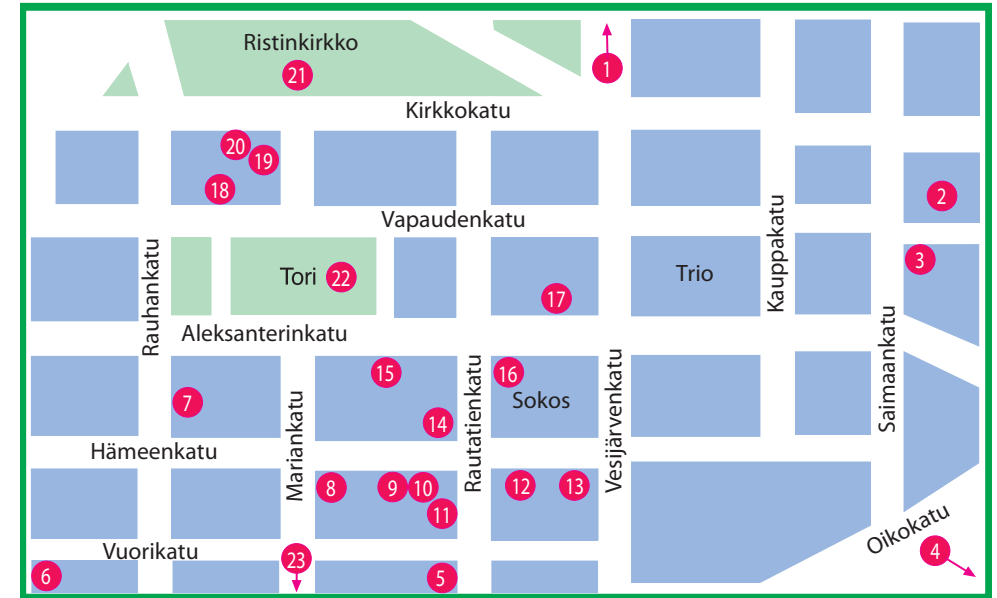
Ristinkirkko
21
1
Kirkkokatu
20
19
18
2
Vapaudenkatu
Kauppakatu
3
Rauhankatu
Tori 22
17
Trio
Aleksanterinkatu
Saimaankatu
15
16
Sokos
7
14
Mariankatu
Rautatienkatu
Vesijärvenkatu
Hämeenkatu
8
9
10
12
13
11
Vuorikatu
Oikokatu
23
6
5
4